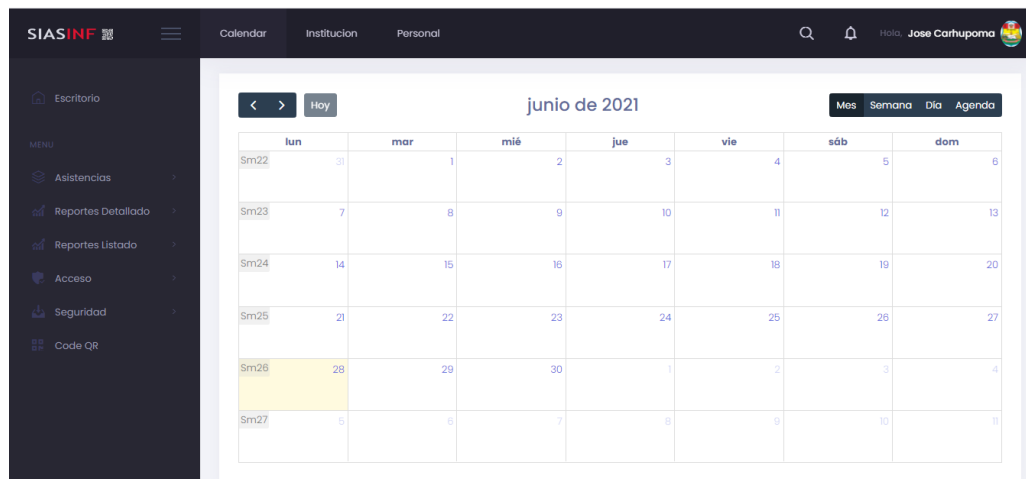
SIASINF

Escritorio

MENU

Asistencias

Reportes Detallado

Reportes Listado

Acceso

Seguridad

Code QR

Calendar Institucion Personal

Hola, Jose Carhupoma

Hoy

junio de 2021

Mes Semana Día Agenda

| | lun | mar | mié | jue | vie | sáb | dom |
|---|---|---|---|---|---|---|---|
| Sm22 | 31 | 1 | 2 | 3 | 4 | 5 | 6 |
| Sm23 | 7 | 8 | 9 | 10 | 11 | 12 | 13 |
| Sm24 | 14 | 15 | 16 | 17 | 18 | 19 | 20 |
| Sm25 | 21 | 22 | 23 | 24 | 25 | 26 | 27 |
| Sm26 | 28 | 29 | 30 | 1 | 2 | 3 | 4 |
| Sm27 | 5 | 6 | 7 | 8 | 9 | 10 | 11 |